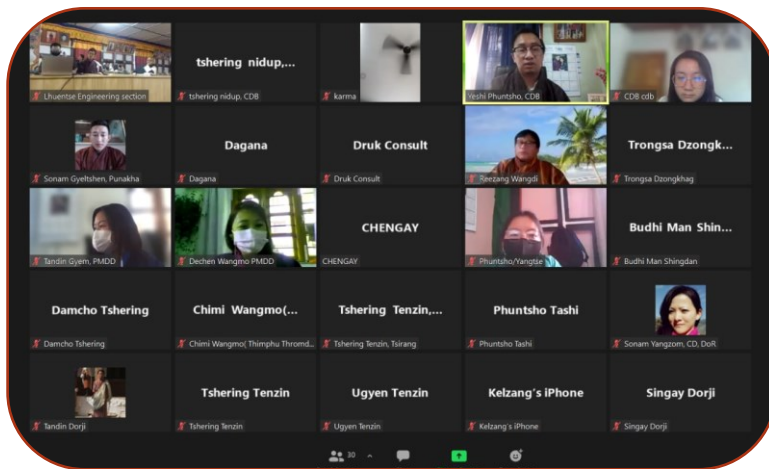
Lhuentse Engineering section

tshering nidup,...
tshering nidup, CDB

karma

Yeshi Phuntsho, CDB

CDB cdb

Sonam Gyeltshen, Punakha

Dagana
Dagana

Druk Consult
Druk Consult

Reezang Wangdi

Trongsa Dzongk...
Trongsa Dzongkhag

Tandin Gyem, PMDD

Dechen Wangmo PMDD

CHENGAY
CHENGAY

Phuntsho/Yangtse

Budhi Man Shin...
Budhi Man Shingdan

Damcho Tshering
Damcho Tshering

Chimi Wangmo(...
Chimi Wangmo( Thimphu Thromd...

Tshering Tenzin,...
Tshering Tenzin, Tsirang

Phuntsho Tashi
Phuntsho Tashi

Sonam Yangzom, CD, DoR

Tandin Dorji

Tshering Tenzin
Tshering Tenzin

Ugyen Tenzin
Ugyen Tenzin

Kelzang's iPhone
Kelzang's iPhone

Singay Dorji
Singay Dorji

30